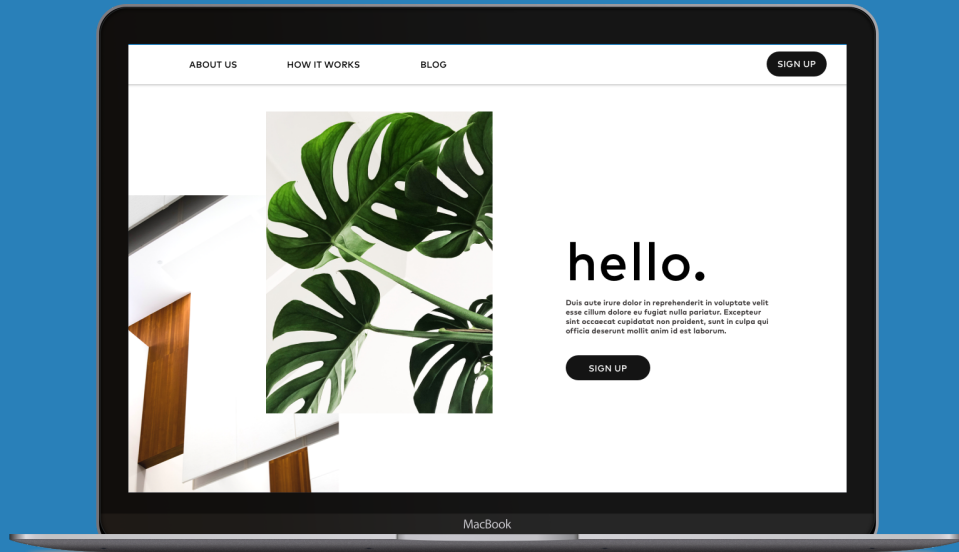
ABOUT US HOW IT WORKS BLOG SIGN UP

hello.

Duis aute irure dolor in reprehenderit in voluptate velit esse cillum dolore eu fugiat nulla pariatur. Excepteur sint occaecat cupidatat non proident, sunt in culpa qui officia deserunt mollit anim id est laborum.

SIGN UP

MacBook